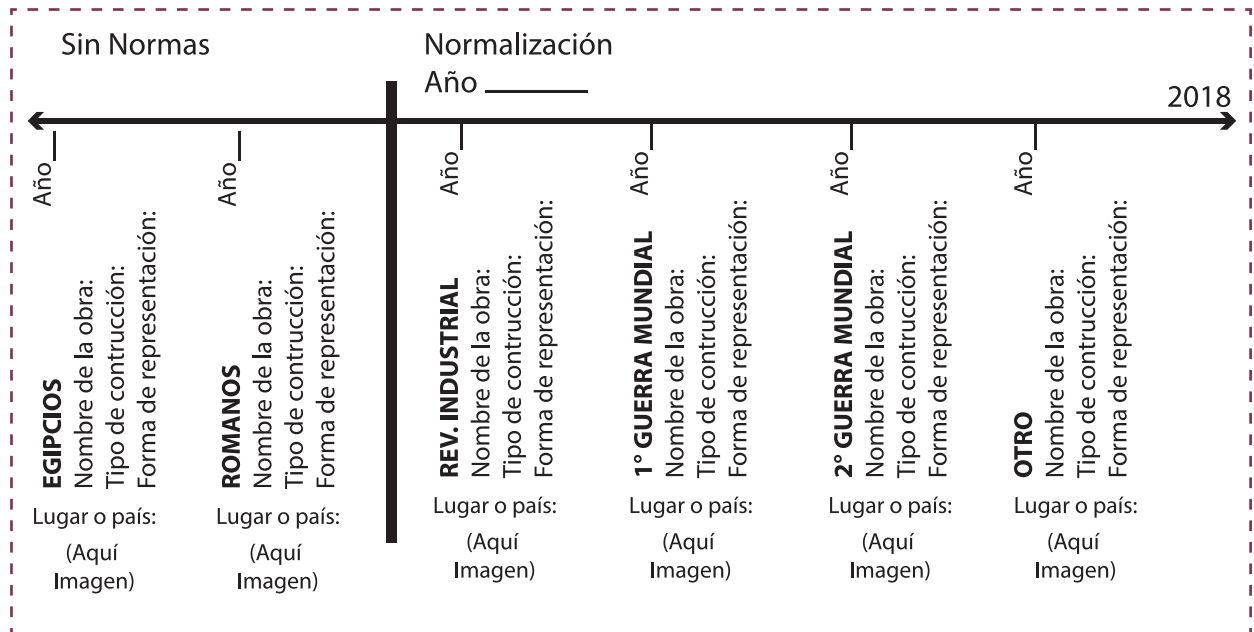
Sin Normas

Normalización
Año ______

2018

Año__
EGIPCIOS
Nombre de la obra:
Tipo de contrucción:
Forma de representación:
Lugar o país:
(Aquí Imagen)

Año__
ROMANOS
Nombre de la obra:
Tipo de contrucción:
Forma de representación:
Lugar o país:
(Aquí Imagen)

Año
REV. INDUSTRIAL
Nombre de la obra:
Tipo de contrucción:
Forma de representación:
Lugar o país:
(Aquí Imagen)

Año
1° GUERRA MUNDIAL
Nombre de la obra:
Tipo de contrucción:
Forma de representación:
Lugar o país:
(Aquí Imagen)

Año
2° GUERRA MUNDIAL
Nombre de la obra:
Tipo de contrucción:
Forma de representación:
Lugar o país:
(Aquí Imagen)

Año
OTRO
Nombre de la obra:
Tipo de contrucción:
Forma de representación:
Lugar o país:
(Aquí Imagen)